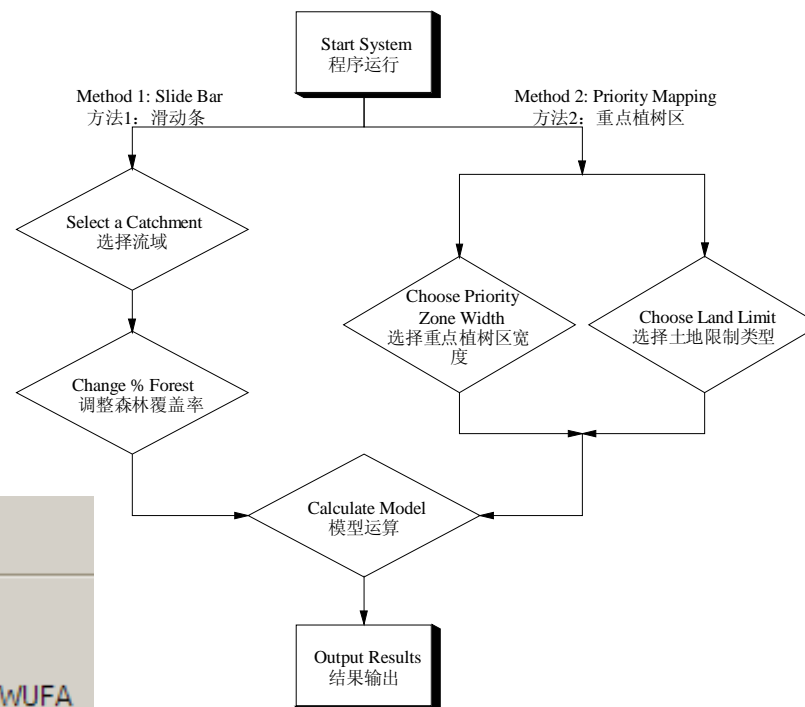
Start System
程序运行

Method 1: Slide Bar
方法1：滑动条

Method 2: Priority Mapping
方法2：重点植树区

Select a Catchment
选择流域

Choose Priority Zone Width
选择重点植树区宽度

Choose Land Limit
选择土地限制类型

Change % Forest
调整森林覆盖率

Calculate Model
模型运算

Output Results
结果输出

WUFA